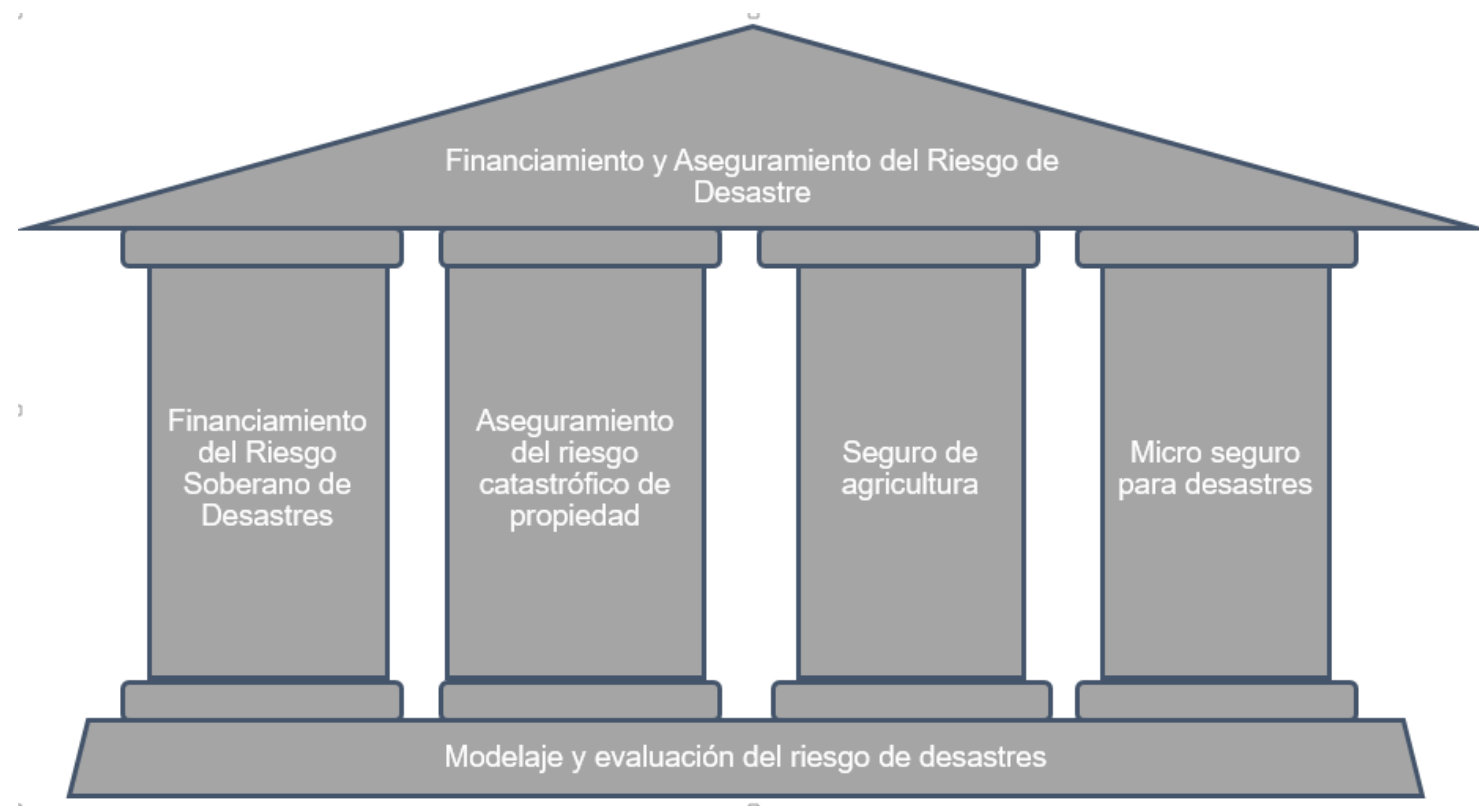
Financiamiento y Aseguramiento del Riesgo de Desastre

Financiamiento del Riesgo Soberano de Desastres

Aseguramiento del riesgo catastrófico de propiedad

Seguro de agricultura

Micro seguro para desastres

Modelaje y evaluación del riesgo de desastres